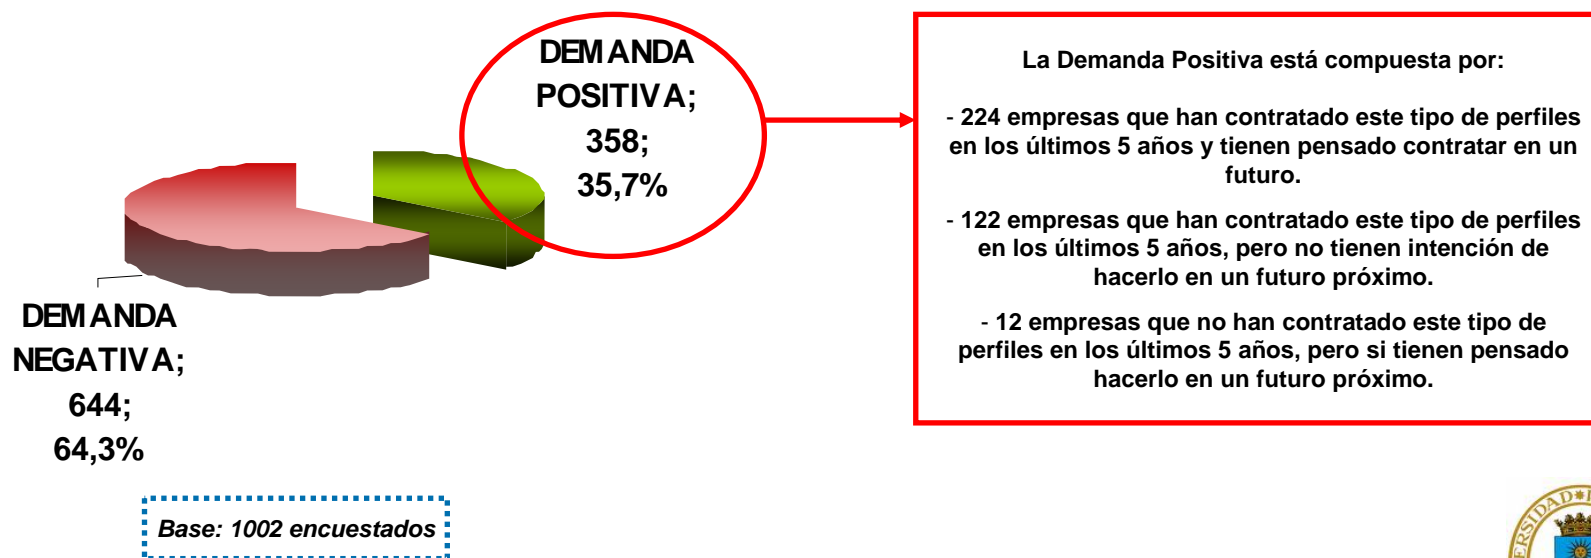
DEMANDA POSITIVA; 358; 35,7%

DEMANDA NEGATIVA; 644; 64,3%

La Demanda Positiva está compuesta por:

- 224 empresas que han contratado este tipo de perfiles en los últimos 5 años y tienen pensado contratar en un futuro.

- 122 empresas que han contratado este tipo de perfiles en los últimos 5 años, pero no tienen intención de hacerlo en un futuro próximo.

- 12 empresas que no han contratado este tipo de perfiles en los últimos 5 años, pero si tienen pensado hacerlo en un futuro próximo.

Base: 1002 encuestados

SIDAD